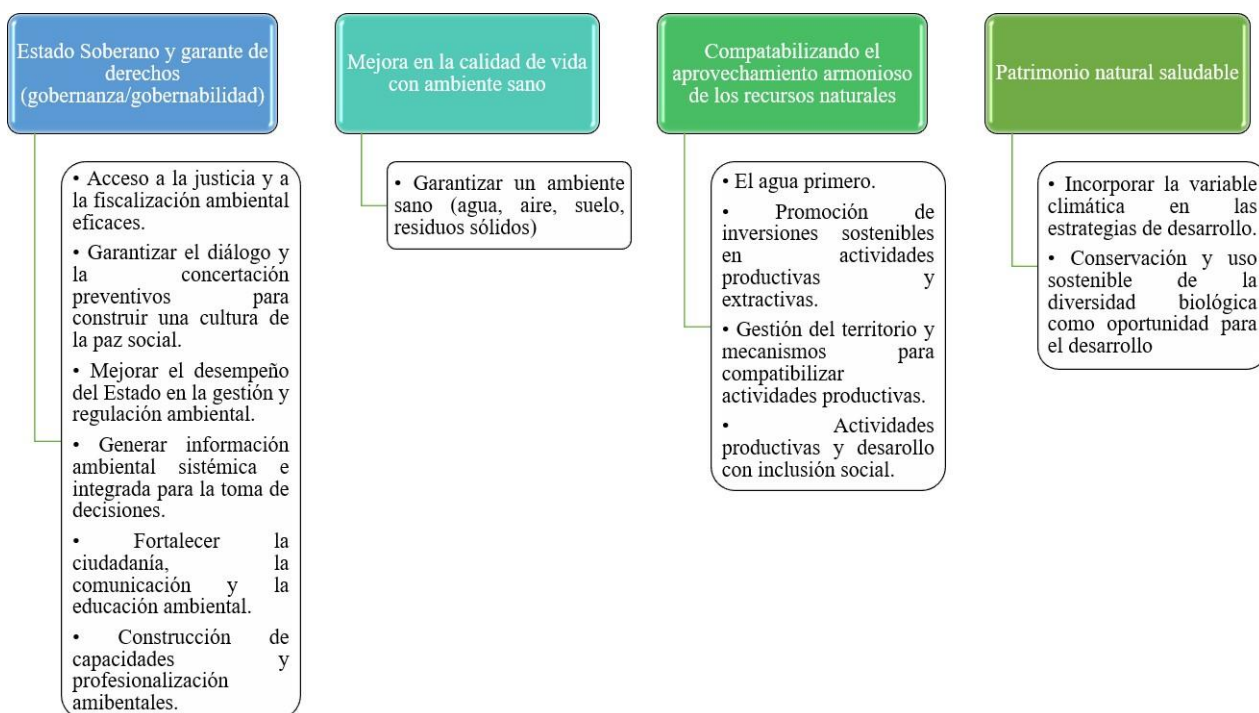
Estado Soberano y garante de derechos (gobernanza/gobernabilidad)

• Acceso a la justicia y a la fiscalización ambiental eficaces.

• Garantizar el diálogo y la concertación preventivos para construir una cultura de la paz social.

• Mejorar el desempeño del Estado en la gestión y regulación ambiental.

• Generar información ambiental sistémica e integrada para la toma de decisiones.

• Fortalecer la ciudadanía, la comunicación y la educación ambiental.

• Construcción de capacidades y profesionalización amibentales.

Mejora en la calidad de vida con ambiente sano

• Garantizar un ambiente sano (agua, aire, suelo, residuos sólidos)

Compatabilizando el aprovechamiento armonioso de los recursos naturales

• El agua primero.

• Promoción de inversiones sostenibles en actividades productivas y extractivas.

• Gestión del territorio y mecanismos para compatibilizar actividades productivas.

• Actividades productivas y desarollo con inclusión social.

Patrimonio natural saludable

• Incorporar la variable climática en las estrategias de desarrollo.

• Conservación y uso sostenible de la diversidad biológica como oportunidad para el desarrollo